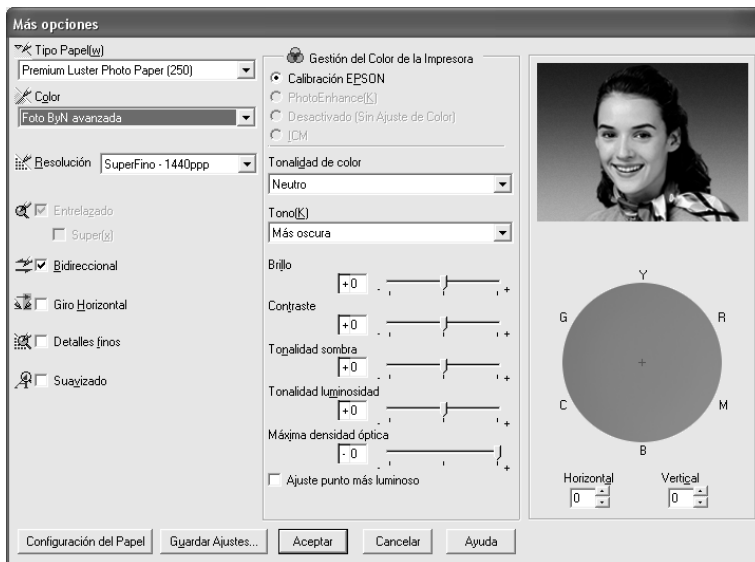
Más opciones

Tipo Papel(w)
Premium Luster Photo Paper (250)
Color
Foto ByN avanzada
Resolución SuperFino - 1440ppp
Entrelazado
Super(x)
Bidireccional
Giro Horizontal
Detalles finos
Suavizado

Gestión del Color de la Impresora
Calibración EPSON
PhotoEnhance(K)
Desactivado (Sin Ajuste de Color)
ICM
Tonalidad de color
Neutro
Tono(K)
Más oscura
Brillo
+0
- +
Contraste
+0
- +
Tonalidad sombra
+0
- +
Tonalidad luminosidad
+0
- +
Máxima densidad óptica
-0
- +
Ajuste punto más luminoso

Y
G
R
C
M
B
Horizontal
0
Vertical
0

Configuración del Papel
Guardar Ajustes...
Aceptar
Cancelar
Ayuda